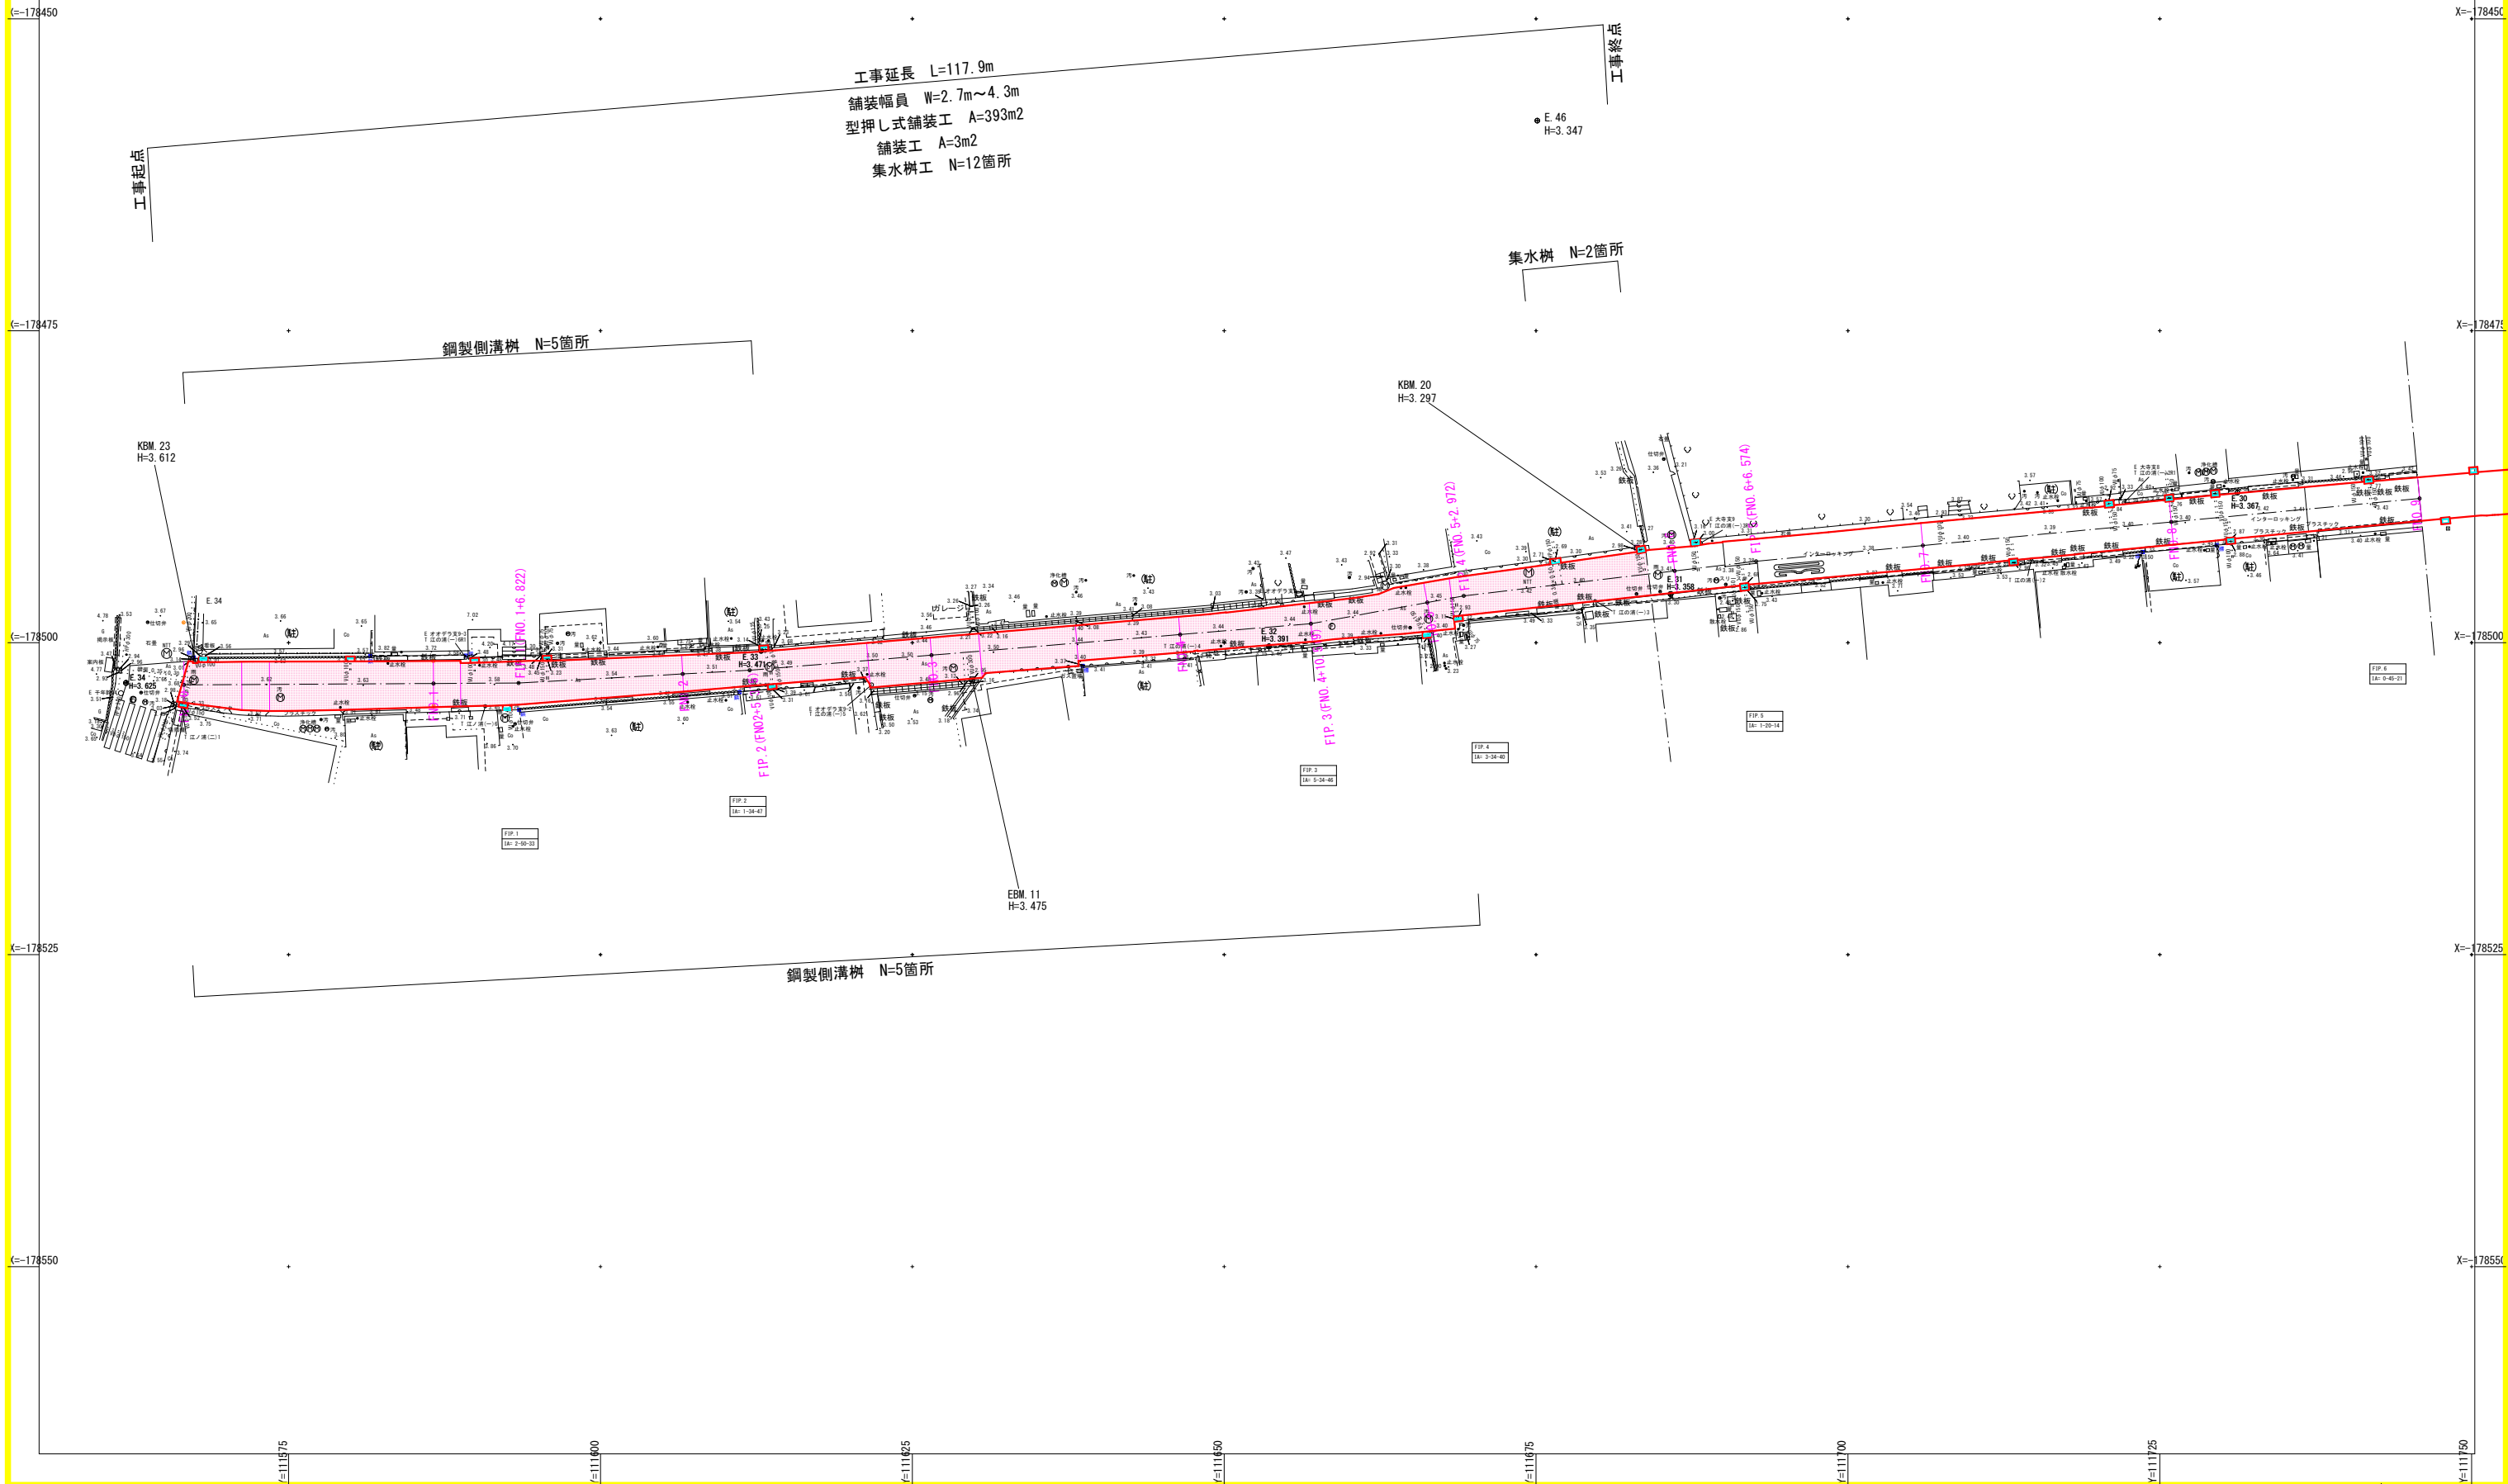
X=-178450
X=-178450
工事延長 L=117.9m
舗装幅員 W=2.7m～4.3m
型押し式舗装工 A=393m2
舗装工 A=3m2
集水桝工 N=12箇所
工事起点
工事終点
E.46
H=3.347
集水桝 N=2箇所
X=-178475
X=-178475
鋼製側溝桝 N=5箇所
KBM.20
H=3.297
KBM.23
H=3.612
E.34
X=-178500
X=-178500
E.34
H=3.625
E.33
H=3.471
E.32
H=3.391
E.31
H=3.358
E.30
H=3.367
F1P.1(FNO.1+6.822)
F1P.2(FNO2+5
F1P.3(FNO.4+10
F1P.4(FNO.5+2.972)
F1P.(FNO.6+6.574)
EBM.11
H=3.475
X=-178525
X=-178525
鋼製側溝桝 N=5箇所
X=-178550
X=-178550
Y=111575
Y=111600
Y=111625
Y=111650
Y=111675
Y=111700
Y=111725
Y=111750